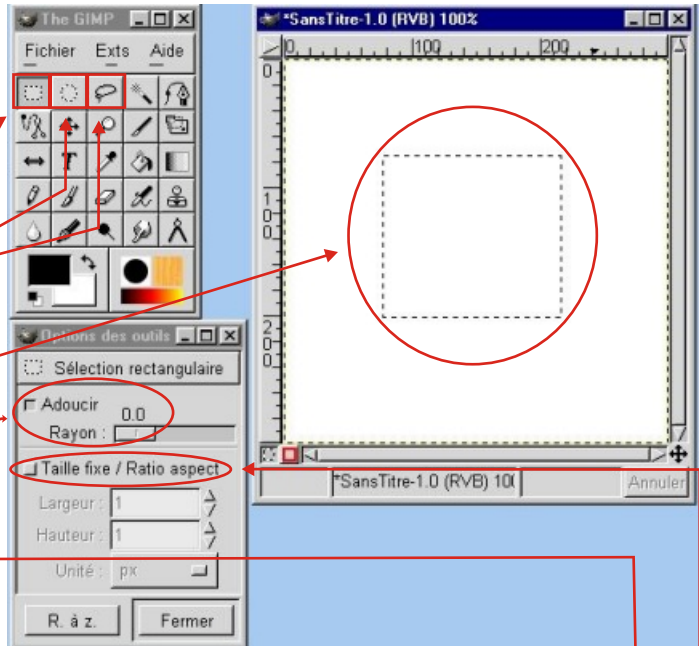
The GIMP
Fichier Exts Aide

*SansTitre-1.0 (RVB) 100%
0 100 200
0
1 0 0
2 0 0

Options des outils
Sélection rectangulaire
Adoucir
0.0
Rayon :
Taille fixe / Ratio aspect
Largeur : 1
Hauteur : 1
Unité : px
R. à z.
Fermer

*SansTitre-1.0 (RVB) 10(
Annuler